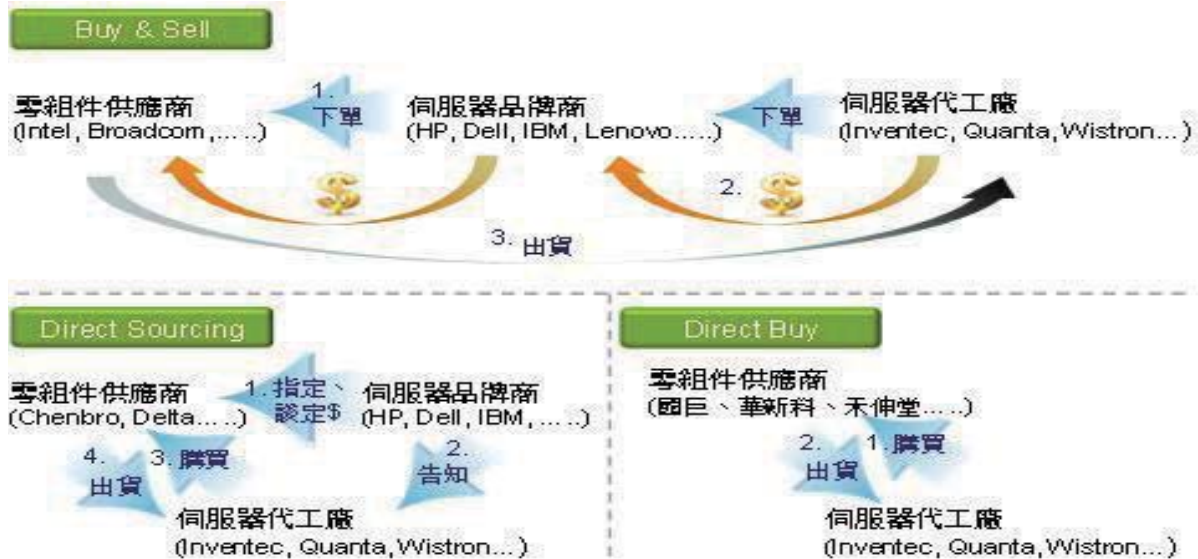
Buy & Sell

零組件供應商
(Intel, Broadcom,.....)

1. 下單

伺服器品牌商
(HP, Dell, IBM, Lenovo.....)

下單

伺服器代工廠
(Inventec, Quanta, Wistron...)

$

2. $

3. 出貨

Direct Sourcing

零組件供應商
(Chenbro, Delta.....)

1. 指定、議定$

伺服器品牌商
(HP, Dell, IBM, .....)

2. 告知

4. 出貨

3. 購買

伺服器代工廠
(Inventec, Quanta, Wistron...)

Direct Buy

零組件供應商
(國巨、華新科、禾伸堂.....)

2. 出貨

1. 購買

伺服器代工廠
(Inventec, Quanta, Wistron...)